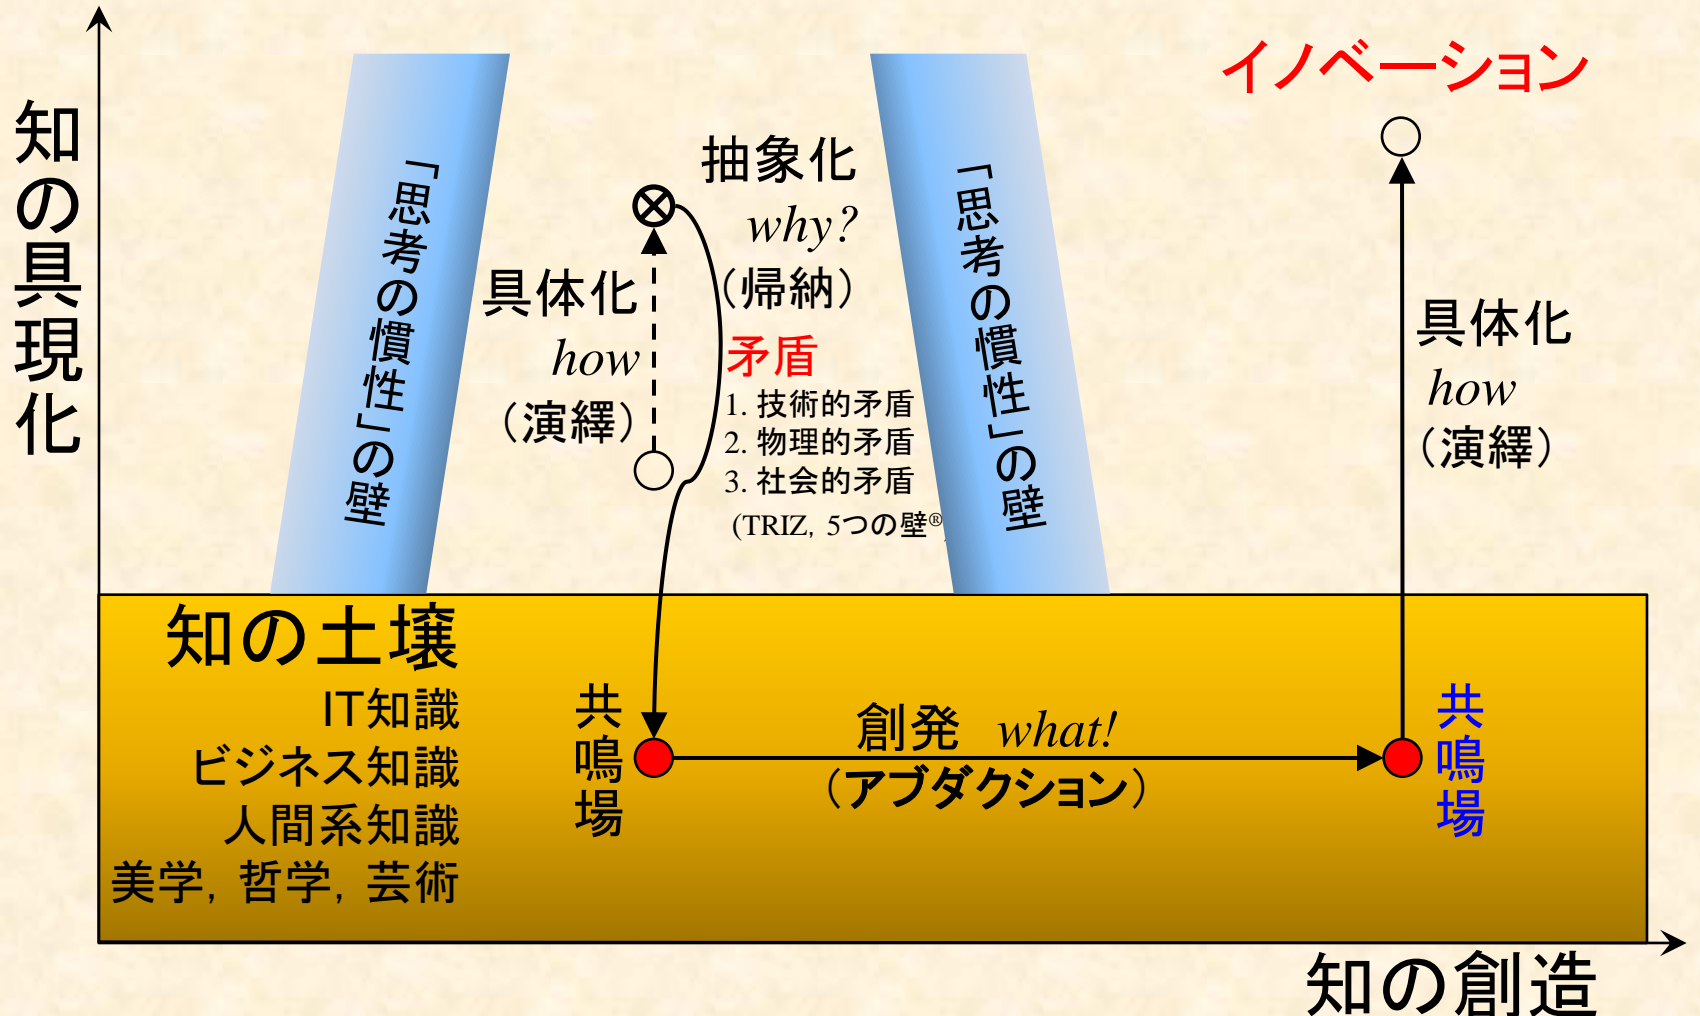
知の具現化

「思考の慣性」の壁

抽象化
why?
（帰納）

具体化
how
（演繹）

矛盾
1. 技術的矛盾
2. 物理的矛盾
3. 社会的矛盾
(TRIZ, 5つの壁®)

「思考の慣性」の壁

イノベーション

具体化
how
（演繹）

知の土壌
IT知識
ビジネス知識
人間系知識
美学，哲学，芸術

共鳴場

創発 what!
（アブダクション）

共鳴場

知の創造